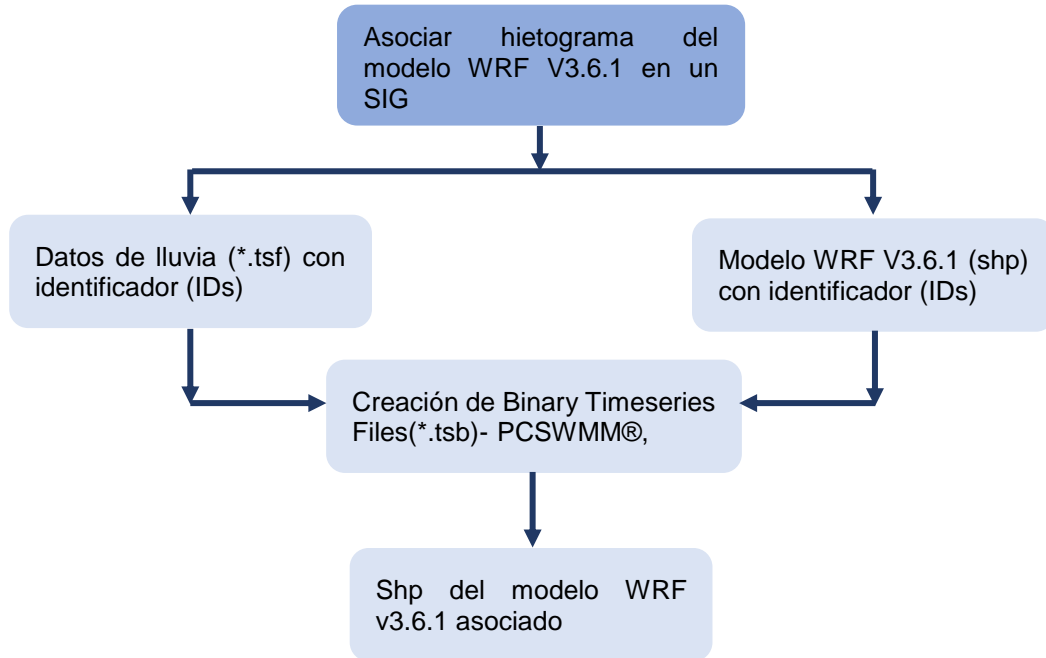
Asociar hietograma del modelo WRF V3.6.1 en un SIG

Datos de lluvia (*.tsf) con identificador (IDs)

Modelo WRF V3.6.1 (shp) con identificador (IDs)

Creación de Binary Timeseries Files(*.tsb)- PCSWMM®,

Shp del modelo WRF v3.6.1 asociado